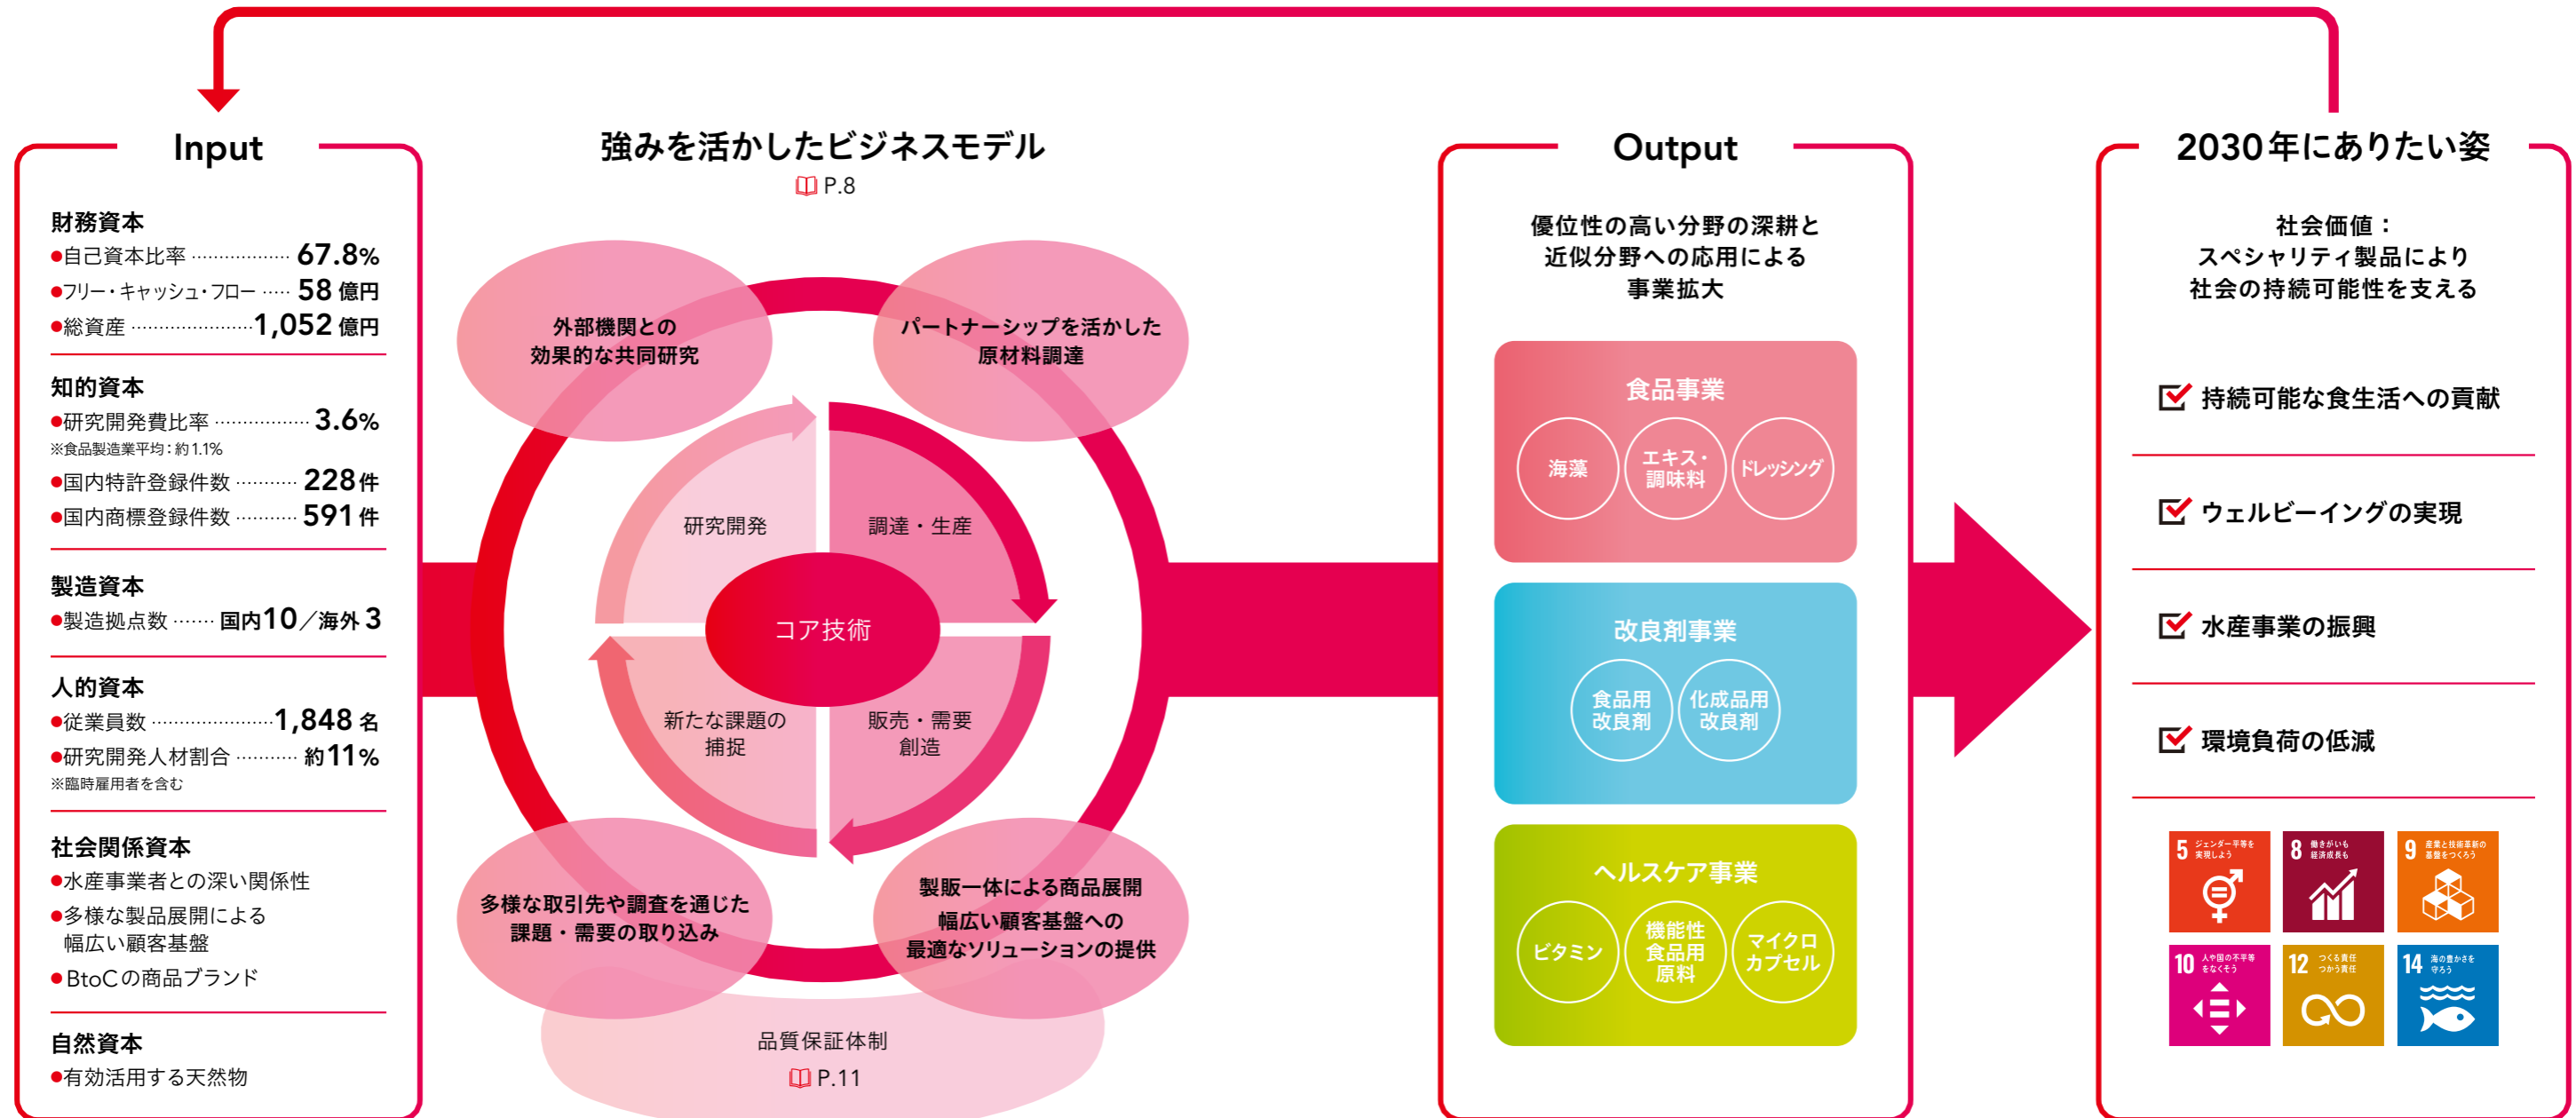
Input

財務資本
●自己資本比率 ……………… 67.8%
●フリー・キャッシュ・フロー …… 58 億円
●総資産 …………………1,052 億円

知的資本
●研究開発費比率 ……………… 3.6%
※食品製造業平均：約1.1%
●国内特許登録件数 ………… 228 件
●国内商標登録件数 ………… 591 件

製造資本
●製造拠点数 ……… 国内10／海外 3

人的資本
●従業員数 …………………1,848 名
●研究開発人材割合 ………… 約11%
※臨時雇用者を含む

社会関係資本
●水産事業者との深い関係性
●多様な製品展開による幅広い顧客基盤
●BtoCの商品ブランド

自然資本
●有効活用する天然物

強みを活かしたビジネスモデル
P.8

外部機関との効果的な共同研究

パートナーシップを活かした原材料調達

研究開発

調達・生産

コア技術

新たな課題の捕捉

販売・需要創造

多様な取引先や調査を通じた課題・需要の取り込み

製販一体による商品展開
幅広い顧客基盤への最適なソリューションの提供

品質保証体制
P.11

Output

優位性の高い分野の深耕と近似分野への応用による事業拡大

食品事業
海藻
エキス・調味料
ドレッシング

改良剤事業
食品用改良剤
化成品用改良剤

ヘルスケア事業
ビタミン
機能性食品用原料
マイクロカプセル

2030年にありたい姿

社会価値：
スペシャリティ製品により社会の持続可能性を支える

持続可能な食生活への貢献

ウェルビーイングの実現

水産事業の振興

環境負荷の低減

5 ジェンダー平等を実現しよう
8 働きがいも経済成長も
9 産業と技術革新の基盤をつくろう
10 人や国の不平等をなくそう
12 つくる責任つかう責任
14 海の豊かさを守ろう